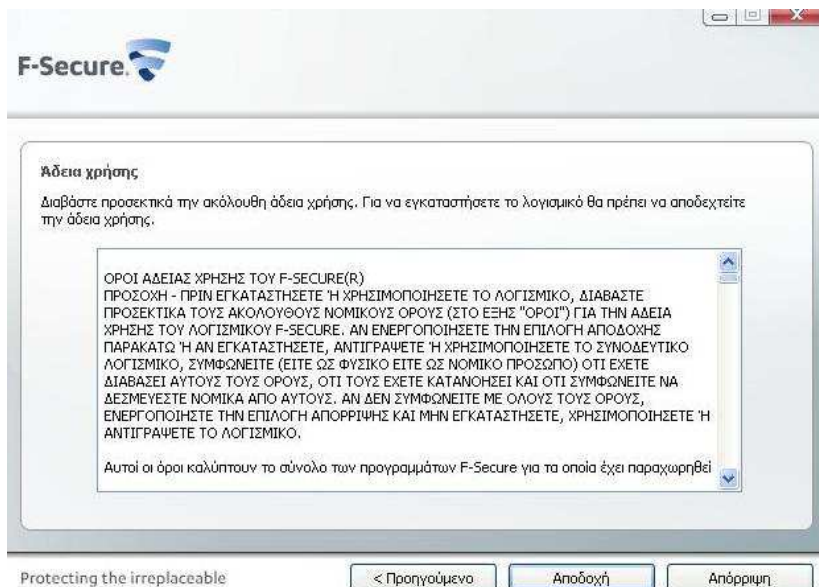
F-Secure.

Άδεια χρήσης

Διαβάστε προσεκτικά την ακόλουθη άδεια χρήσης. Για να εγκαταστήσετε το λογισμικό θα πρέπει να αποδεχτείτε την άδεια χρήσης.

ΟΡΟΙ ΑΔΕΙΑΣ ΧΡΗΣΗΣ ΤΟΥ F-SECURE(R)
ΠΡΟΣΟΧΗ - ΠΡΙΝ ΕΓΚΑΤΑΣΤΗΣΕΤΕ Ή ΧΡΗΣΙΜΟΠΟΙΗΣΕΤΕ ΤΟ ΛΟΓΙΣΜΙΚΟ, ΔΙΑΒΑΣΤΕ ΠΡΟΣΕΚΤΙΚΑ ΤΟΥΣ ΑΚΟΛΟΥΘΟΥΣ ΝΟΜΙΚΟΥΣ ΟΡΟΥΣ (ΣΤΟ ΕΞΗΣ "ΟΡΟΙ") ΓΙΑ ΤΗΝ ΑΔΕΙΑ ΧΡΗΣΗΣ ΤΟΥ ΛΟΓΙΣΜΙΚΟΥ F-SECURE. ΑΝ ΕΝΕΡΓΟΠΟΙΗΣΕΤΕ ΤΗΝ ΕΠΙΛΟΓΗ ΑΠΟΔΟΧΗΣ ΠΑΡΑΚΑΤΩ Ή ΑΝ ΕΓΚΑΤΑΣΤΗΣΕΤΕ, ΑΝΤΙΓΡΑΨΕΤΕ Ή ΧΡΗΣΙΜΟΠΟΙΗΣΕΤΕ ΤΟ ΣΥΝΟΔΕΥΤΙΚΟ ΛΟΓΙΣΜΙΚΟ, ΣΥΜΦΩΝΕΙΤΕ (ΕΙΤΕ ΩΣ ΦΥΣΙΚΟ ΕΙΤΕ ΩΣ ΝΟΜΙΚΟ ΠΡΟΣΩΠΟ) ΟΤΙ ΕΧΕΤΕ ΔΙΑΒΑΣΕΙ ΑΥΤΟΥΣ ΤΟΥΣ ΟΡΟΥΣ, ΟΤΙ ΤΟΥΣ ΕΧΕΤΕ ΚΑΤΑΝΟΗΣΕΙ ΚΑΙ ΟΤΙ ΣΥΜΦΩΝΕΙΤΕ ΝΑ ΔΕΣΜΕΥΣΤΕ ΝΟΜΙΚΑ ΑΠΟ ΑΥΤΟΥΣ. ΑΝ ΔΕΝ ΣΥΜΦΩΝΕΙΤΕ ΜΕ ΟΛΟΥΣ ΤΟΥΣ ΟΡΟΥΣ, ΕΝΕΡΓΟΠΟΙΗΣΤΕ ΤΗΝ ΕΠΙΛΟΓΗ ΑΠΟΡΡΙΨΗΣ ΚΑΙ ΜΗΝ ΕΓΚΑΤΑΣΤΗΣΕΤΕ, ΧΡΗΣΙΜΟΠΟΙΗΣΕΤΕ Ή ΑΝΤΙΓΡΑΨΕΤΕ ΤΟ ΛΟΓΙΣΜΙΚΟ.

Αυτοί οι όροι καλύπτουν το σύνολο των προγραμμάτων F-Secure για τα οποία έχει παραχωρηθεί

Protecting the irreplaceable
< Προηγούμενο
Αποδοχή
Απόρριψη